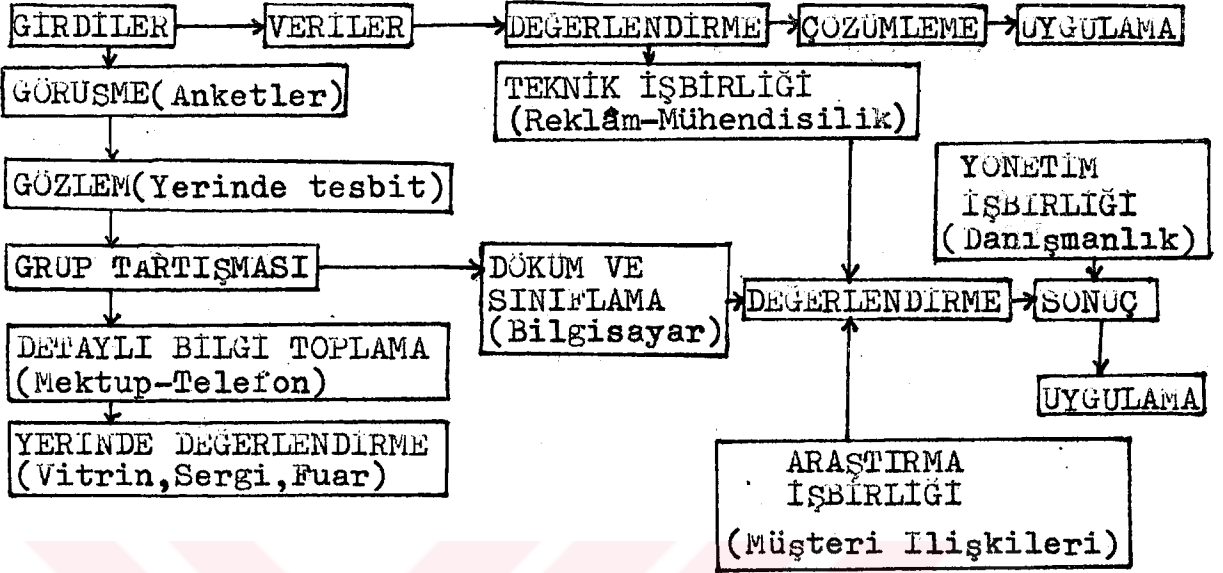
GİRDİLER
VERİLER
DEGERLENDİRME
ÇOZUMLEME
UYGULAMA
GÖRUSME(Anketler)
TEKNİK İŞBİRLİĞİ (Reklâm-Mühendisilik)
GÖZLEM(Yerinde tesbit)
YONETİM İŞBİRLİĞİ (Danışmanlık)
GRUP TARTIŞMASI
DÖKUM VE SINIFLAMA (Bilgisayar)
DEGERLENDİRME
SONUÇ
DETAYLI BİLGİ TOPLAMA (Mektup-Telefon)
UYGULAMA
YERİNDE DEGERLENDİRME (Vitrin,Sergi,Fuar)
ARAŞTIRMA İŞBİRLİĞİ (Müşteri Ilişkileri)